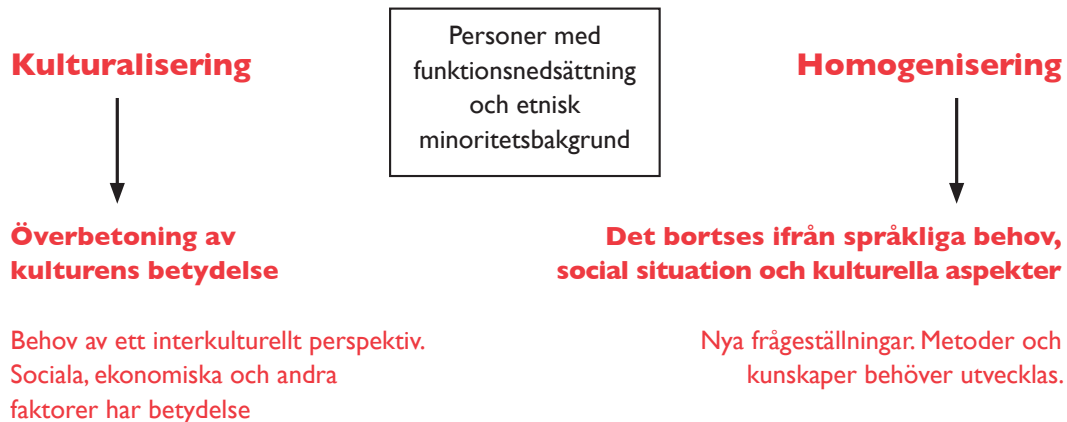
Personer med funktionsnedsättning och etnisk minoritetsbakgrund

Kulturalisering

Överbetoning av kulturens betydelse

Behov av ett interkulturellt perspektiv. Sociala, ekonomiska och andra faktorer har betydelse

Homogenisering

Det bortses ifrån språkliga behov, social situation och kulturella aspekter

Nya frågeställningar. Metoder och kunskaper behöver utvecklas.